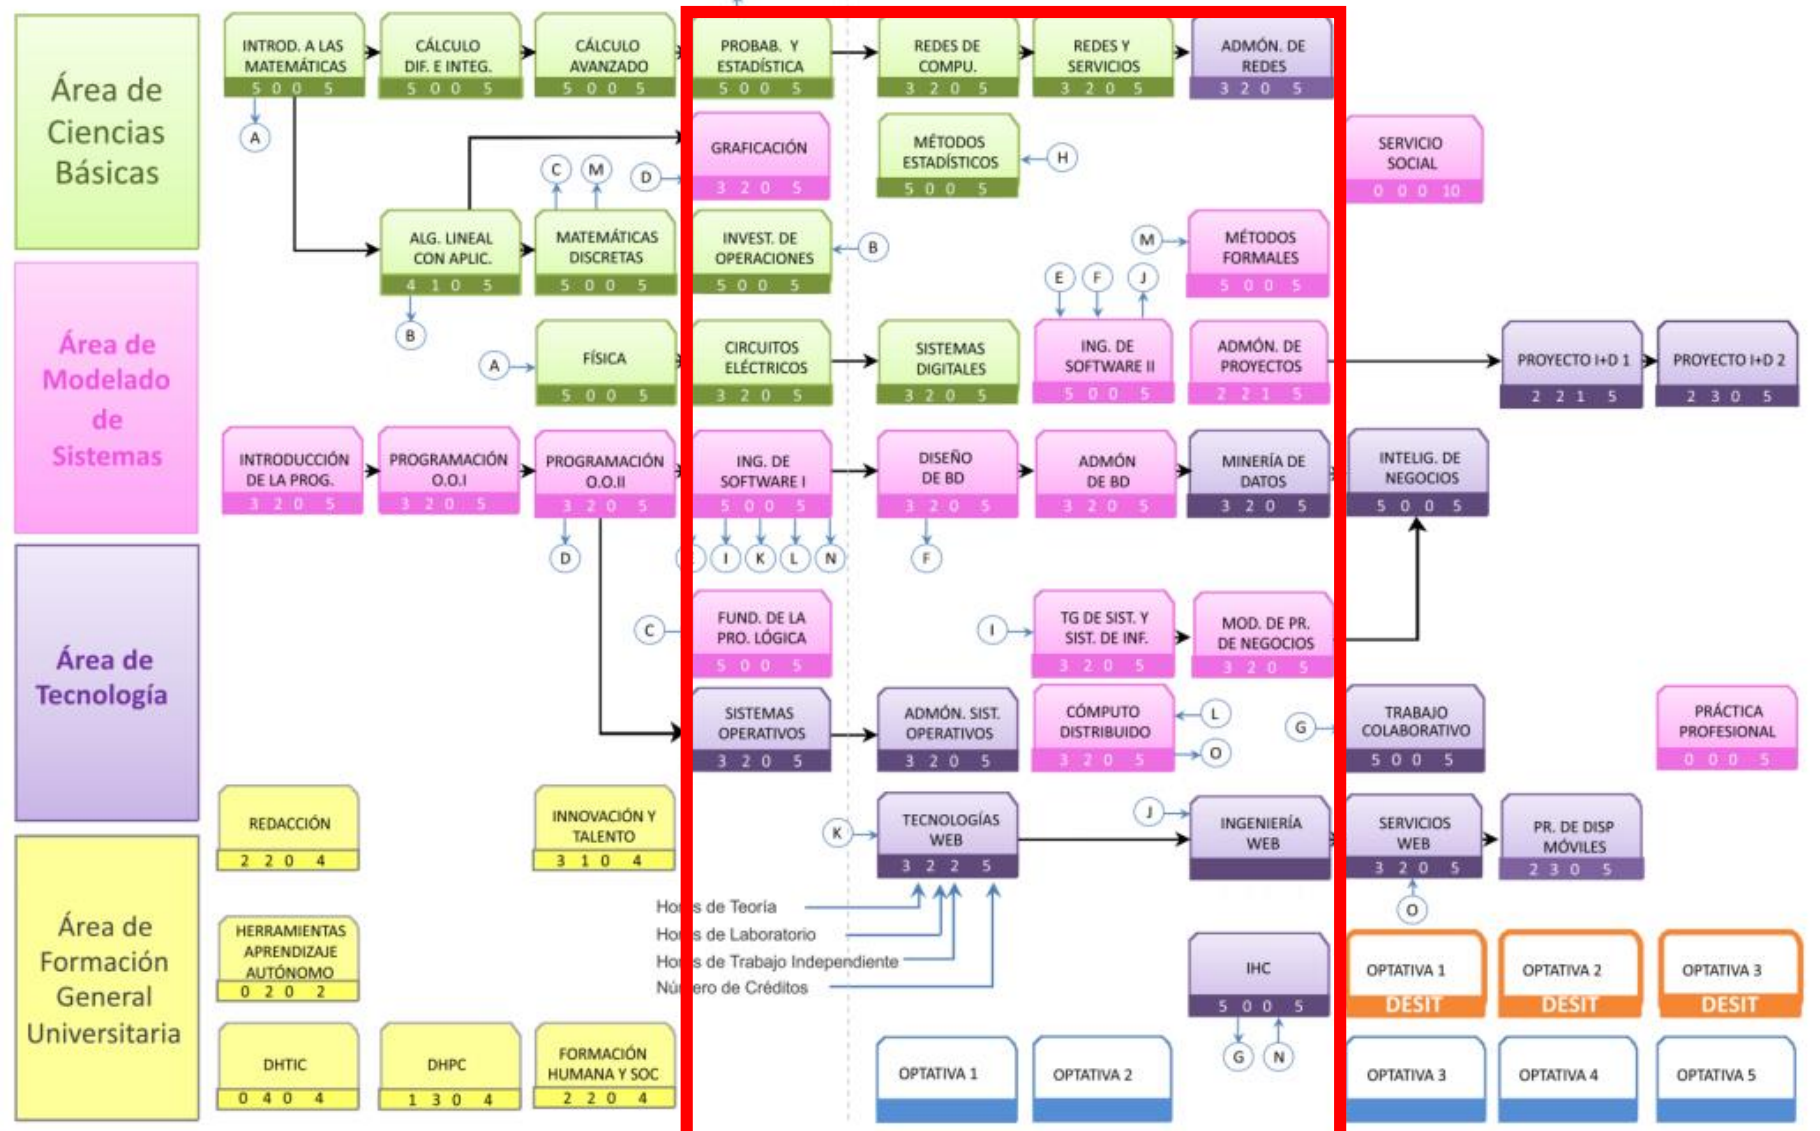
Área de Ciencias Básicas

Área de Modelado de Sistemas

Área de Tecnología

Área de Formación General Universitaria

INTROD. A LAS MATEMÁTICAS 5 0 0 5

CÁLCULO DIF. E INTEG. 5 0 0 5

CÁLCULO AVANZADO 5 0 0 5

PROBAB. Y ESTADÍSTICA 5 0 0 5

REDES DE COMPU. 3 2 0 5

REDES Y SERVICIOS 3 2 0 5

ADMÓN. DE REDES 3 2 0 5

A

GRAFICACIÓN 3 2 0 5

MÉTODOS ESTADÍSTICOS 5 0 0 5

H

SERVICIO SOCIAL 0 0 0 10

C M D

ALG. LINEAL CON APLIC. 4 1 0 5

MATEMÁTICAS DISCRETAS 5 0 0 5

INVEST. DE OPERACIONES 5 0 0 5

B

M

MÉTODOS FORMALES 5 0 0 5

B

E F J

A

FÍSICA 5 0 0 5

CIRCUITOS ELÉCTRICOS 3 2 0 5

SISTEMAS DIGITALES 3 2 0 5

ING. DE SOFTWARE II 5 0 0 5

ADMÓN. DE PROYECTOS 2 2 1 5

PROYECTO I+D 1 2 2 1 5

PROYECTO I+D 2 2 3 0 5

INTRODUCCIÓN DE LA PROG. 3 2 0 5

PROGRAMACIÓN O.O.I 3 2 0 5

PROGRAMACIÓN O.O.II 3 2 0 5

ING. DE SOFTWARE I 5 0 0 5

DISEÑO DE BD 3 2 0 5

ADMÓN DE BD 3 2 0 5

MINERÍA DE DATOS 3 2 0 5

INTELIG. DE NEGOCIOS 5 0 0 5

D

I K L N

F

C

FUND. DE LA PRO. LÓGICA 5 0 0 5

I

TG DE SIST. Y SIST. DE INF. 3 2 0 5

MOD. DE PR. DE NEGOCIOS 3 2 0 5

SISTEMAS OPERATIVOS 3 2 0 5

ADMÓN. SIST. OPERATIVOS 3 2 0 5

CÓMPUTO DISTRIBUIDO 3 2 0 5

L

O

G

TRABAJO COLABORATIVO 5 0 0 5

PRÁCTICA PROFESIONAL 0 0 0 5

REDACCIÓN 2 2 0 4

INNOVACIÓN Y TALENTO 3 1 0 4

K

TECNOLOGÍAS WEB 3 2 2 5

J

INGENIERÍA WEB

SERVICIOS WEB 3 2 0 5

PR. DE DISP MÓVILES 2 3 0 5

O

Ho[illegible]s de Teoría

Ho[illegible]s de Laboratorio

Ho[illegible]s de Trabajo Independiente

Nú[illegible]ero de Créditos

HERRAMIENTAS APRENDIZAJE AUTÓNOMO 0 2 0 2

IHC 5 0 0 5

OPTATIVA 1 DESIT

OPTATIVA 2 DESIT

OPTATIVA 3 DESIT

G N

DHTIC 0 4 0 4

DHPC 1 3 0 4

FORMACIÓN HUMANA Y SOC 2 2 0 4

OPTATIVA 1

OPTATIVA 2

OPTATIVA 3

OPTATIVA 4

OPTATIVA 5